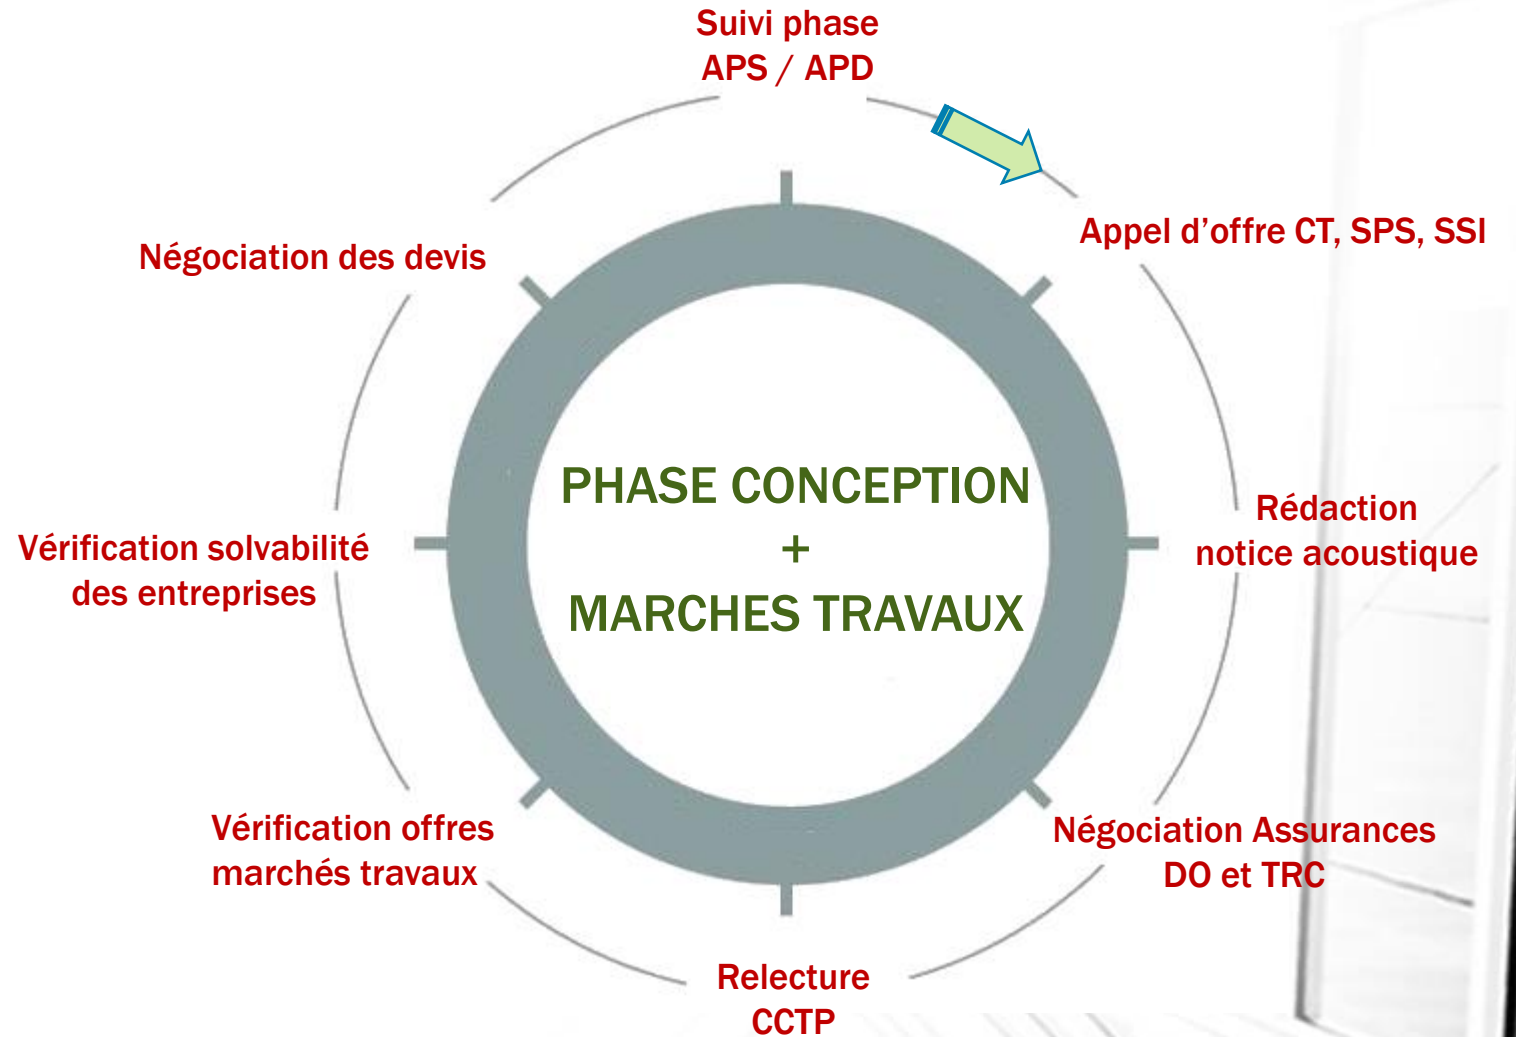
Suivi phase
APS / APD

Appel d’offre CT, SPS, SSI

Rédaction
notice acoustique

Négociation Assurances
DO et TRC

Relecture
CCTP

Vérification offres
marchés travaux

Vérification solvabilité
des entreprises

Négociation des devis

PHASE CONCEPTION
+
MARCHES TRAVAUX